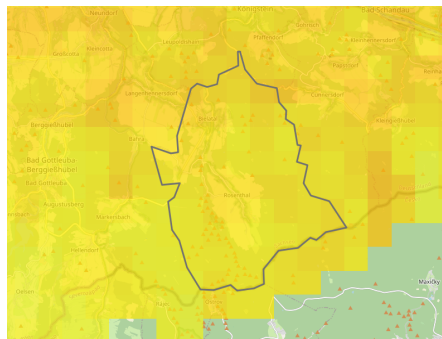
Königstein
Bad Schandau
Neundorf
Struppen
Gohrisch
Rosenthal
Bielatal
Bad Gottleuba-Berggießhübel
Cunnersdorf
Papstdorf
Bielatal
Gottleuba
Langenhennersdorf
Reinhardtsdorf
Kleinhennersdorf
Krippen
Hellendorf
Markersbach
Bahra
Ostrau
Maxičky
Fuchs
Berggießhübel
Leupoldishain
Pfaffendorf
Ottomühle
Kurort Gohrisch
Cotta
Raum
Oelsen
Rosenthal-Bielatal
Dürrhof
Nikolsdorf